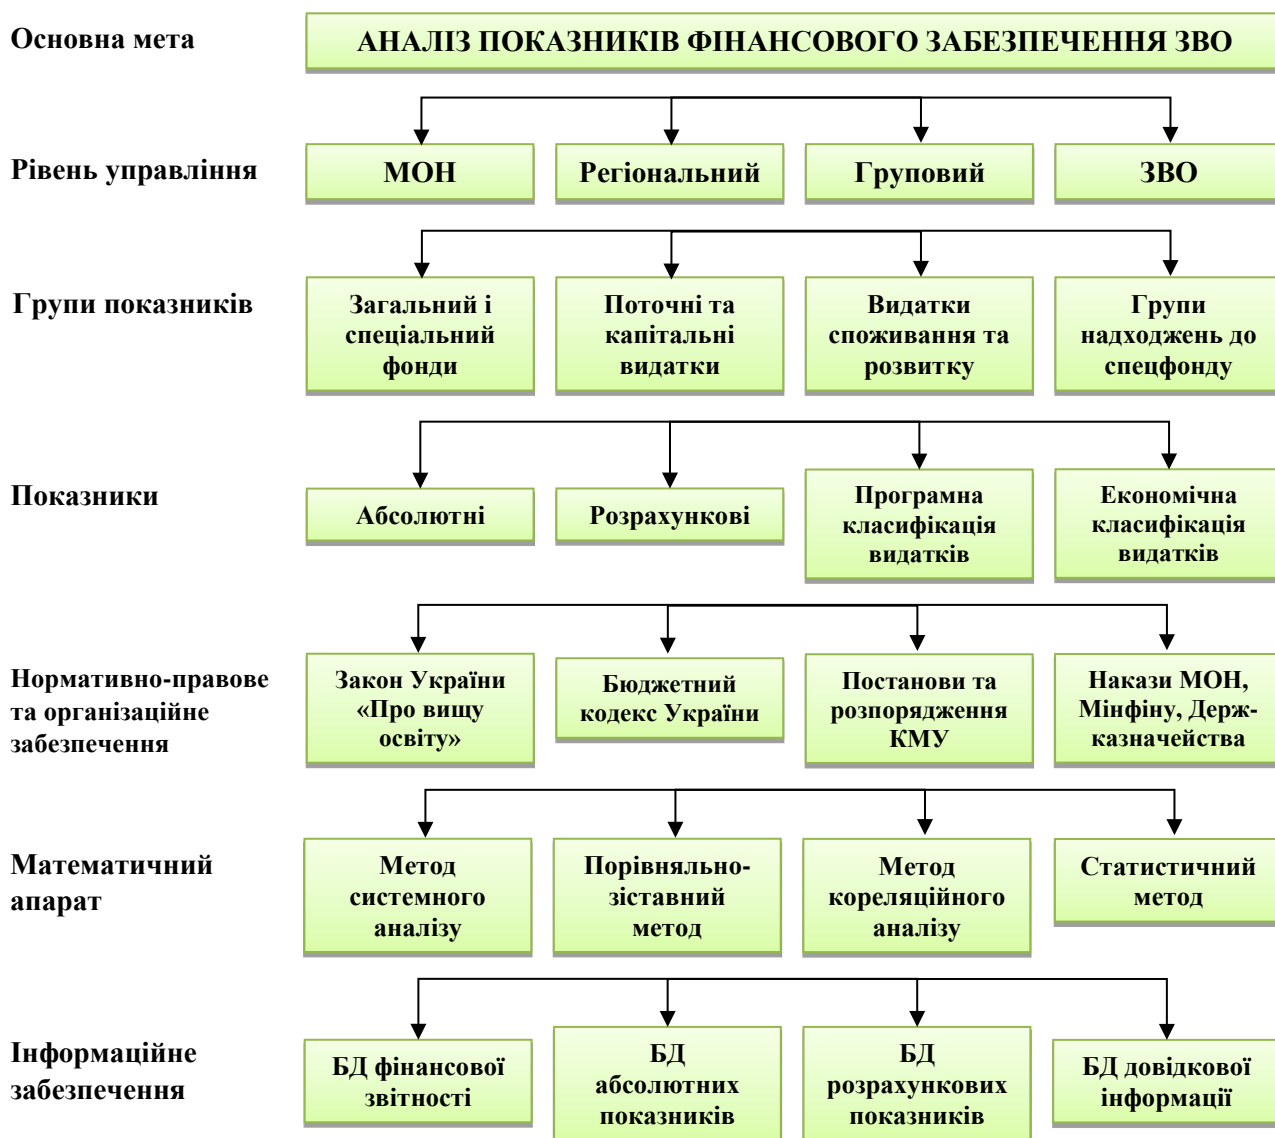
Основна мета

АНАЛІЗ ПОКАЗНИКІВ ФІНАНСОВОГО ЗАБЕЗПЕЧЕННЯ ЗВО

Рівень управління

МОН

Регіональний

Груповий

ЗВО

Групи показників

Загальний і спеціальний фонди

Поточні та капітальні видатки

Видатки споживання та розвитку

Групи надходжень до спецфонду

Показники

Абсолютні

Розрахункові

Програмна класифікація видатків

Економічна класифікація видатків

Нормативно-правове та організаційне забезпечення

Закон України «Про вищу освіту»

Бюджетний кодекс України

Постанови та розпорядження КМУ

Накази МОН, Мінфіну, Держказначейства

Математичний апарат

Метод системного аналізу

Порівняльно-зіставний метод

Метод кореляційного аналізу

Статистичний метод

Інформаційне забезпечення

БД фінансової звітності

БД абсолютних показників

БД розрахункових показників

БД довідкової інформації